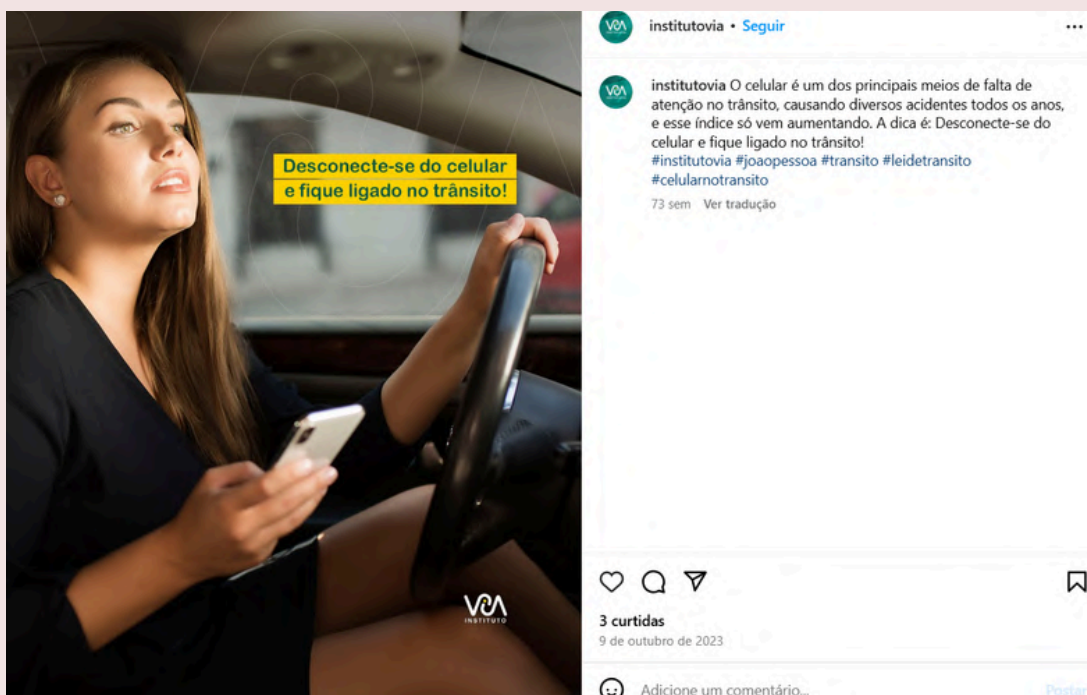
Desconecte-se do celular
e fique ligado no trânsito!

VIA
INSTITUTO

VIA

institutovia • Seguir

...

VIA

institutovia O celular é um dos principais meios de falta de atenção no trânsito, causando diversos acidentes todos os anos, e esse índice só vem aumentando. A dica é: Desconecte-se do celular e fique ligado no trânsito!
#institutovia #joaopessoa #transito #leidetransito #celularnotransito

73 sem Ver tradução

3 curtidas
9 de outubro de 2023

Adicione um comentário...

Postar